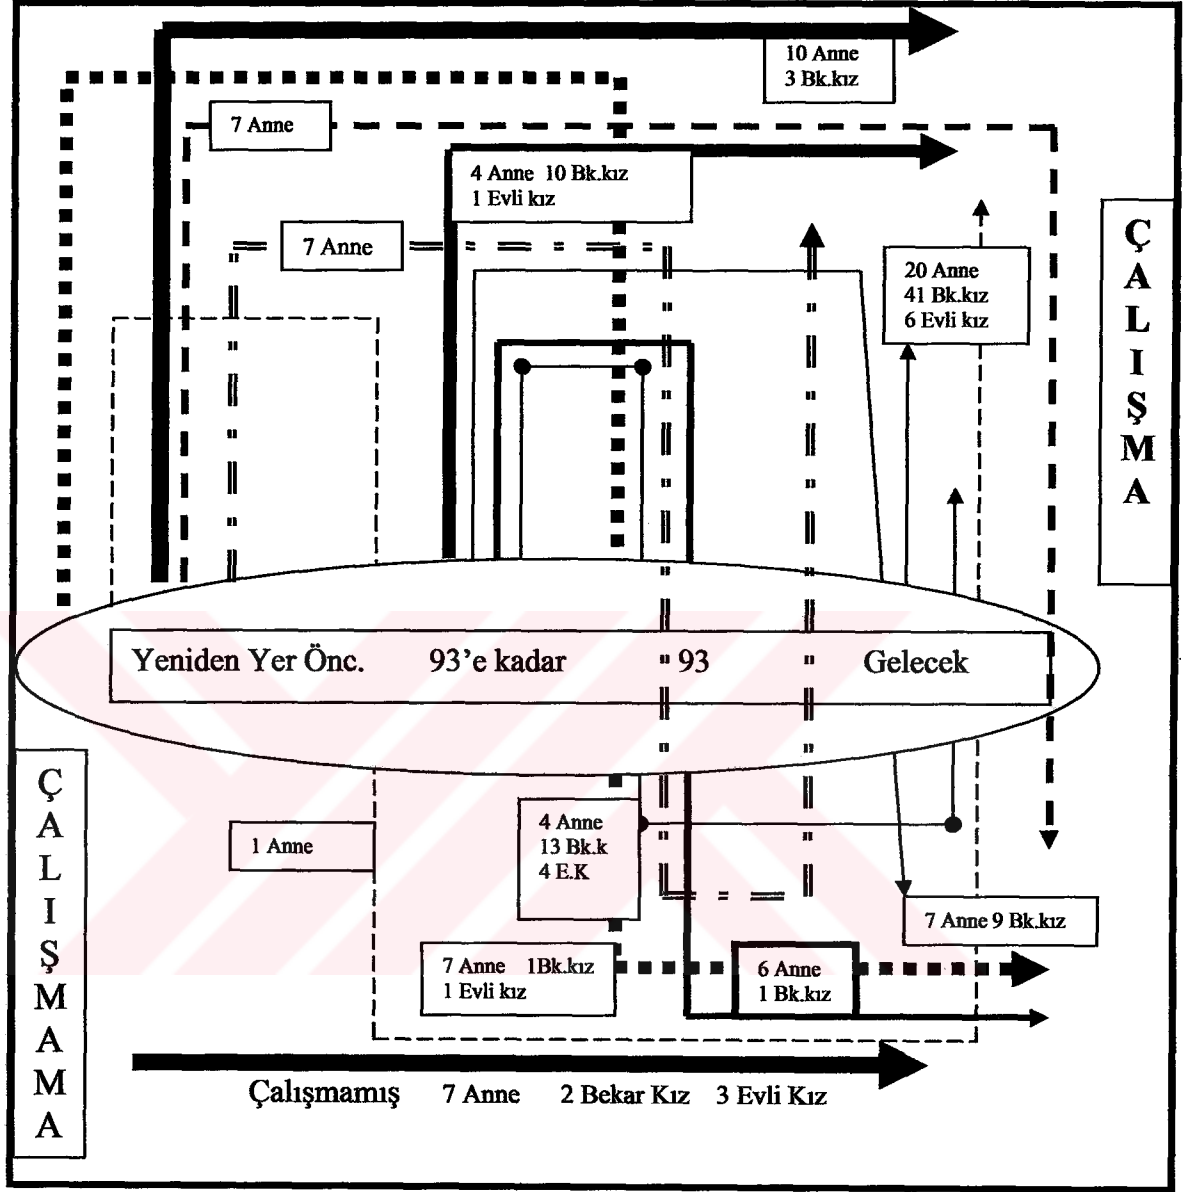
10 Anne
3 Bk.kız

7 Anne

4 Anne 10 Bk.kız
1 Evli kız

7 Anne

20 Anne
41 Bk.kız
6 Evli kız

ÇALIŞMA

Yeniden Yer Önc. 93'e kadar 93 Gelecek

ÇALIŞMAMA

1 Anne

4 Anne
13 Bk.k
4 E.K

7 Anne 9 Bk.kız

7 Anne 1Bk.kız
1 Evli kız

6 Anne
1 Bk.kız

Çalışmamış 7 Anne 2 Bekar Kız 3 Evli Kız